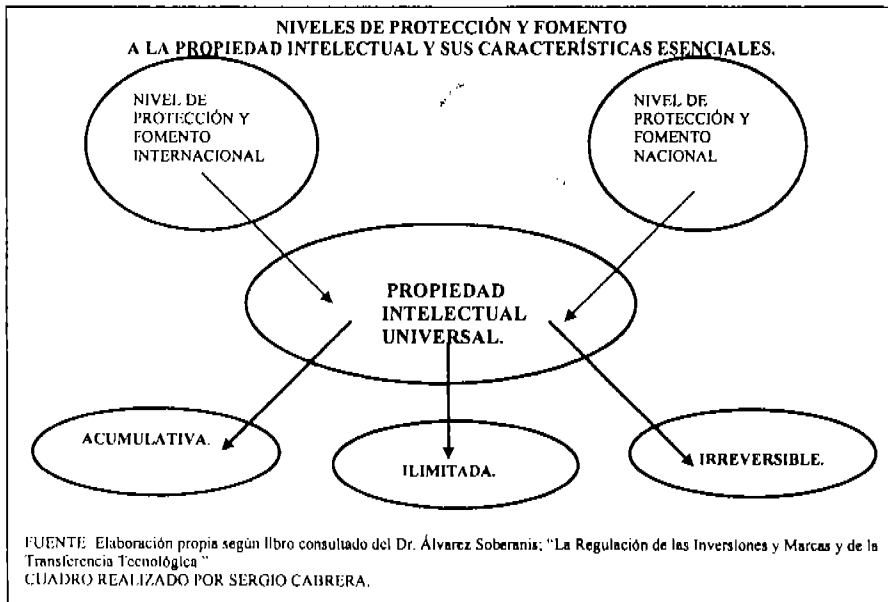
NIVELES DE PROTECCIÓN Y FOMENTO
A LA PROPIEDAD INTELECTUAL Y SUS CARACTERÍSTICAS ESENCIALES.

NIVEL DE PROTECCIÓN Y FOMENTO INTERNACIONAL

NIVEL DE PROTECCIÓN Y FOMENTO NACIONAL

PROPIEDAD INTELECTUAL UNIVERSAL.

ACUMULATIVA.

ILIMITADA.

IRREVERSIBLE.

FUENTE Elaboración propia según libro consultado del Dr. Álvarez Soberanis; "La Regulación de las Inversiones y Marcas y de la Transferencia Tecnológica "
CUADRO REALIZADO POR SERGIO CABRERA.